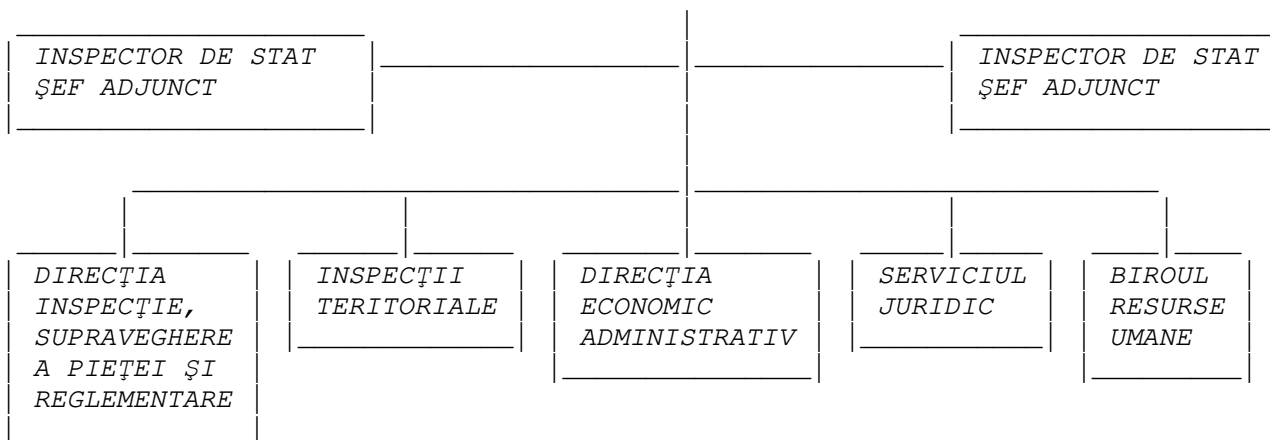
INSPECTOR DE STAT ŞEF ADJUNCT

INSPECTOR DE STAT ŞEF ADJUNCT

DIRECŢIA INSPECŢIE, SUPRAVEGHERE A PIEŢEI ŞI REGLEMENTARE

INSPECŢII TERITORIALE

DIRECŢIA ECONOMIC ADMINISTRATIV

SERVICIUL JURIDIC

BIROUL RESURSE UMANE